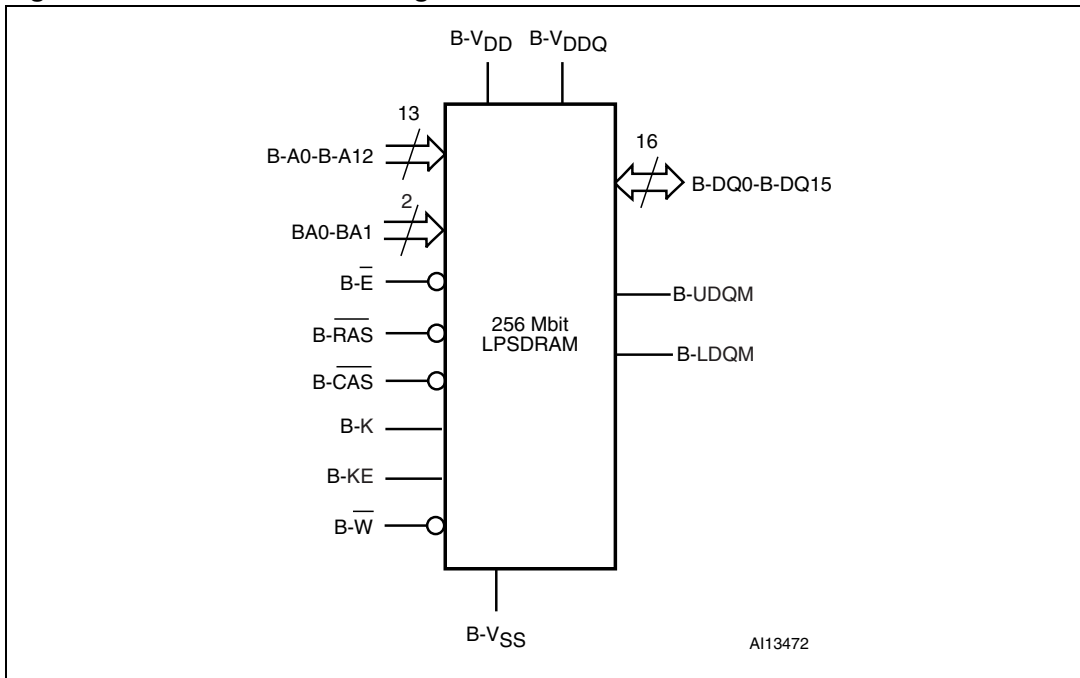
B-$V_{DD}$ B-$V_{DDQ}$

13

B-A0-B-A12

2

BA0-BA1

B-$\overline{E}$

B-$\overline{RAS}$

B-$\overline{CAS}$

B-K

B-KE

B-$\overline{W}$

16

B-DQ0-B-DQ15

256 Mbit LPSDRAM

B-UDQM

B-LDQM

B-$V_{SS}$

AI13472